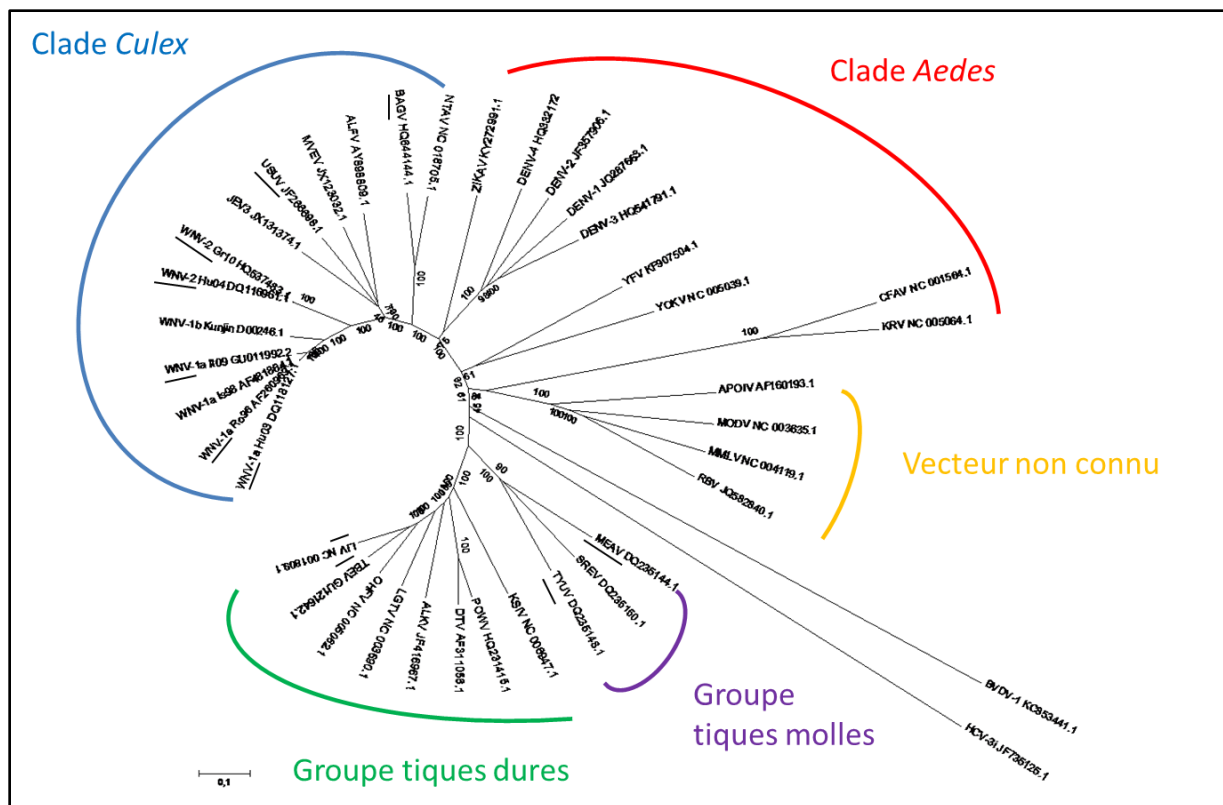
Clade *Culex*

Clade *Aedes*

NTAV NC 018705.1
BAGV HQ644144.1
ALFV AY898809.1
MVEV JX123032.1
USUV JF266698.1
JEV3 JX131374.1
WNV-2 Gr10 HQ537483.1
WNV-2 Hu04 DQ116961.1
WNV-1b Kunjin D00246.1
WNV-1a It09 GU011992.2
WNV-1a Is98 AF481864.1
WNV-1a Ro96 AF260969.1
WNV-1a Hu03 DQ118127.1
ZIKAV KY272991.1
DENV-4 HQ332172
DENV-2 JF357906.1
DENV-1 JQ287663.1
DENV-3 HQ541791.1
YFV KF907504.1
YOKV NC 005039.1
CFAV NC 001564.1
KRV NC 005064.1
APOIV AF160193.1
MODV NC 003635.1
MMLV NC 004119.1
RBV JQ582840.1
MEAV DQ235144.1
SREV DQ235150.1
TYUV DQ235148.1
KSIV NC 006947.1
POWV HQ231415.1
DTV AF311056.1
ALKV JF416957.1
LGTV NC 003690.1
OHFV NC 005062.1
TBEV GU121642.1
LIV NC 001809.1
BVDV-1 KC853441.1
HCV-3i JF735126.1

100
100
100
100
100
100
100
100
100
100
100
100
100
100
90
75
61
98
94
61
100

Vecteur non connu

Groupe tiques molles

Groupe tiques dures

0,1